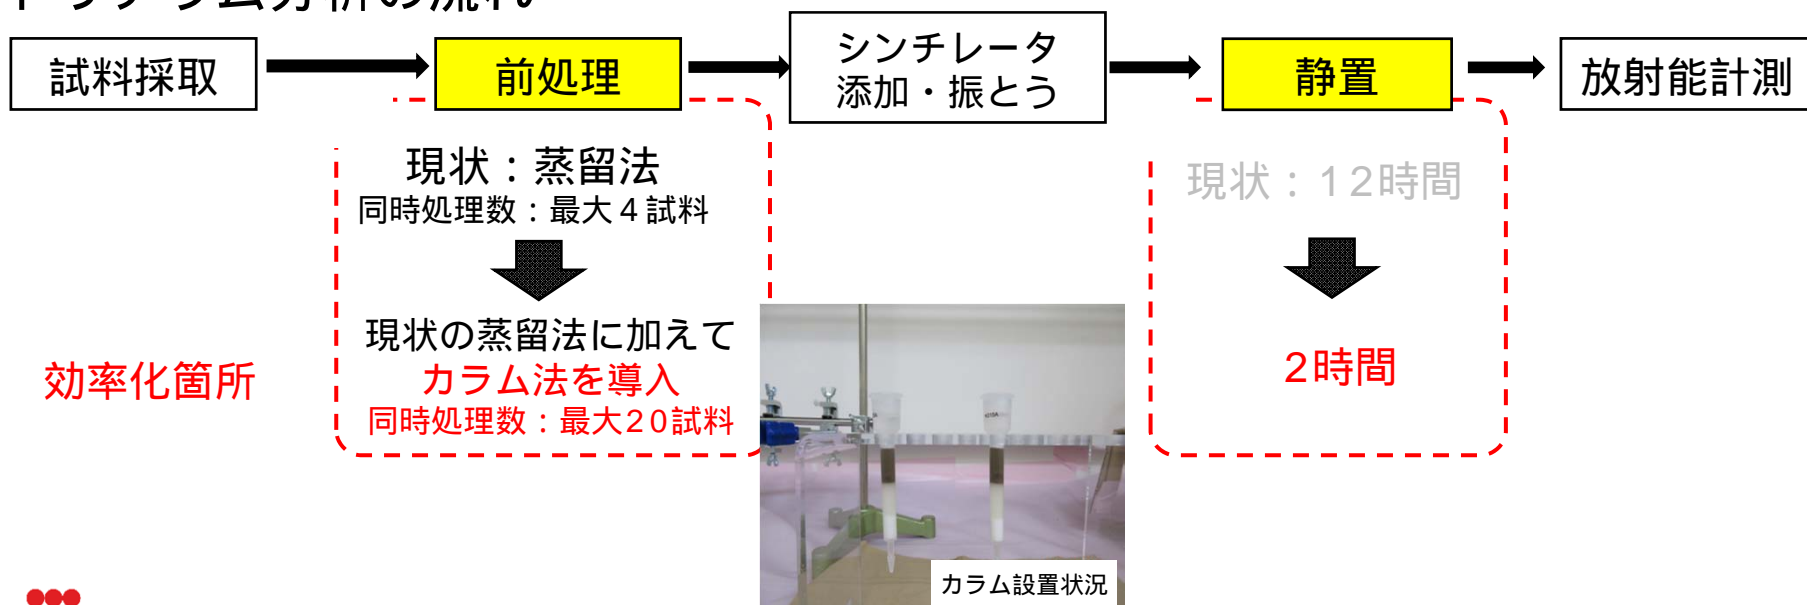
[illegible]

試料採取

前処理

シンチレータ添加・振とう

静置

放射能計測

現状：蒸留法
同時処理数：最大４試料

現状の蒸留法に加えて
カラム法を導入
同時処理数：最大20試料

効率化箇所

現状：12時間

2時間

カラム設置状況